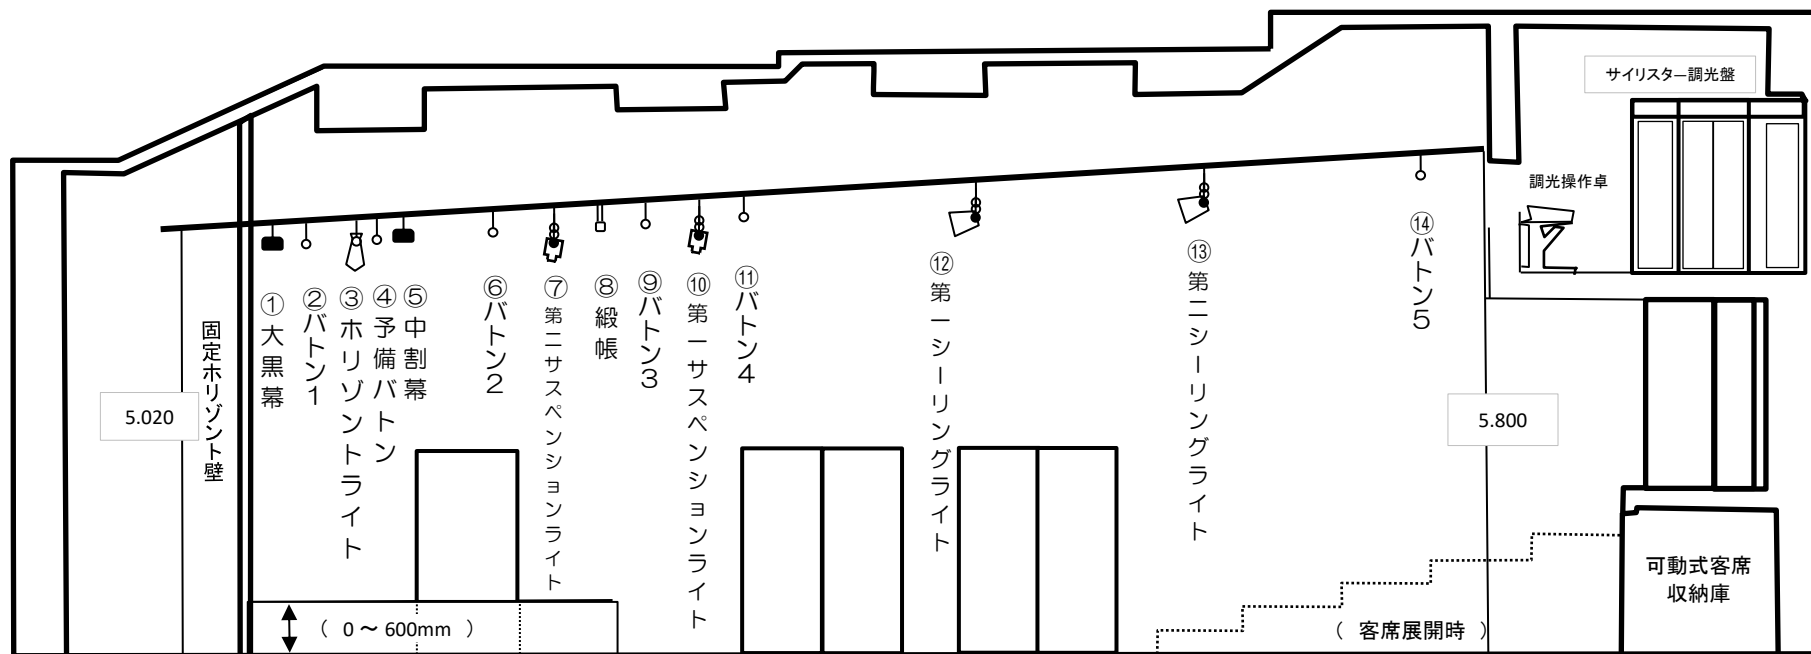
サイリスター調光盤

調光操作卓

5.020

固定ホリゾント壁

①大黒幕

②バトン1

③ホリゾントライト

④予備バトン

⑤中割幕

⑥バトン2

⑦第二サスペンションライト

⑧緞帳

⑨バトン3

⑩第一サスペンションライト

⑪バトン4

⑫第一シーリングライト

⑬第二シーリングライト

⑭バトン5

5.800

可動式客席収納庫

( 0〜600mm )

( 客席展開時 )